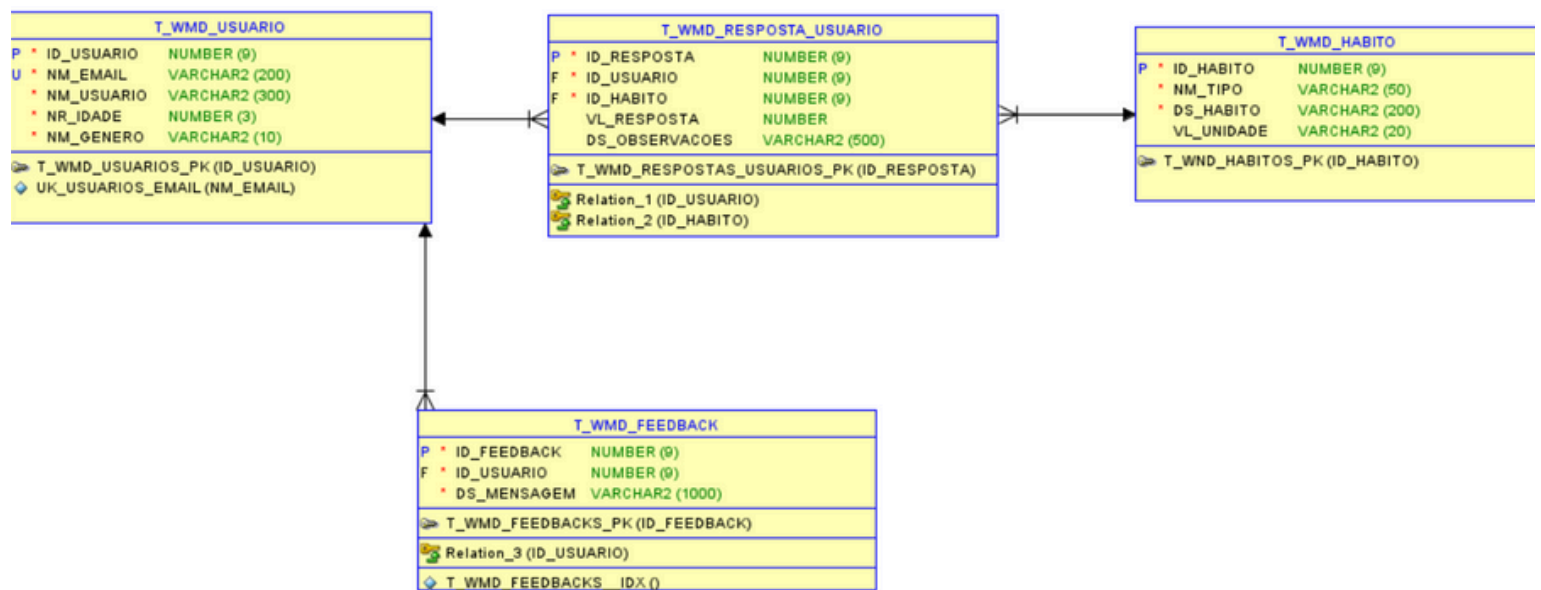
T_WMD_USUARIO

| | | | |
|---|---|---|---|
| P | * | ID_USUARIO | NUMBER (9) |
| U | * | NM_EMAIL | VARCHAR2 (200) |
| | * | NM_USUARIO | VARCHAR2 (300) |
| | * | NR_IDADE | NUMBER (3) |
| | * | NM_GENERO | VARCHAR2 (10) |

T_WMD_USUARIOS_PK (ID_USUARIO)
UK_USUARIOS_EMAIL (NM_EMAIL)

T_WMD_RESPOSTA_USUARIO

| | | | |
|---|---|---|---|
| P | * | ID_RESPOSTA | NUMBER (9) |
| F | * | ID_USUARIO | NUMBER (9) |
| F | * | ID_HABITO | NUMBER (9) |
| | | VL_RESPOSTA | NUMBER |
| | | DS_OBSERVACOES | VARCHAR2 (500) |

T_WMD_RESPOSTAS_USUARIOS_PK (ID_RESPOSTA)
Relation_1 (ID_USUARIO)
Relation_2 (ID_HABITO)

T_WMD_HABITO

| | | | |
|---|---|---|---|
| P | * | ID_HABITO | NUMBER (9) |
| | * | NM_TIPO | VARCHAR2 (50) |
| | * | DS_HABITO | VARCHAR2 (200) |
| | | VL_UNIDADE | VARCHAR2 (20) |

T_WND_HABITOS_PK (ID_HABITO)

T_WMD_FEEDBACK

| | | | |
|---|---|---|---|
| P | * | ID_FEEDBACK | NUMBER (9) |
| F | * | ID_USUARIO | NUMBER (9) |
| | * | DS_MENSAGEM | VARCHAR2 (1000) |

T_WMD_FEEDBACKS_PK (ID_FEEDBACK)
Relation_3 (ID_USUARIO)
T_WMD_FEEDBACKS__IDX ()